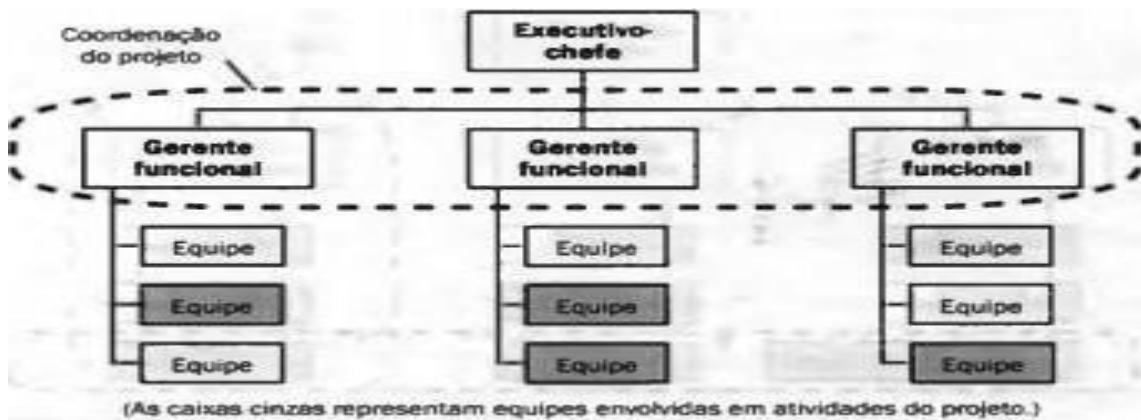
Coordenação do projeto

Executivo-chefe

Gerente funcional

Gerente funcional

Gerente funcional

Equipe

Equipe

Equipe

Equipe

Equipe

Equipe

Equipe

Equipe

Equipe

(As caixas cinzas representam equipes envolvidas em atividades do projeto.)